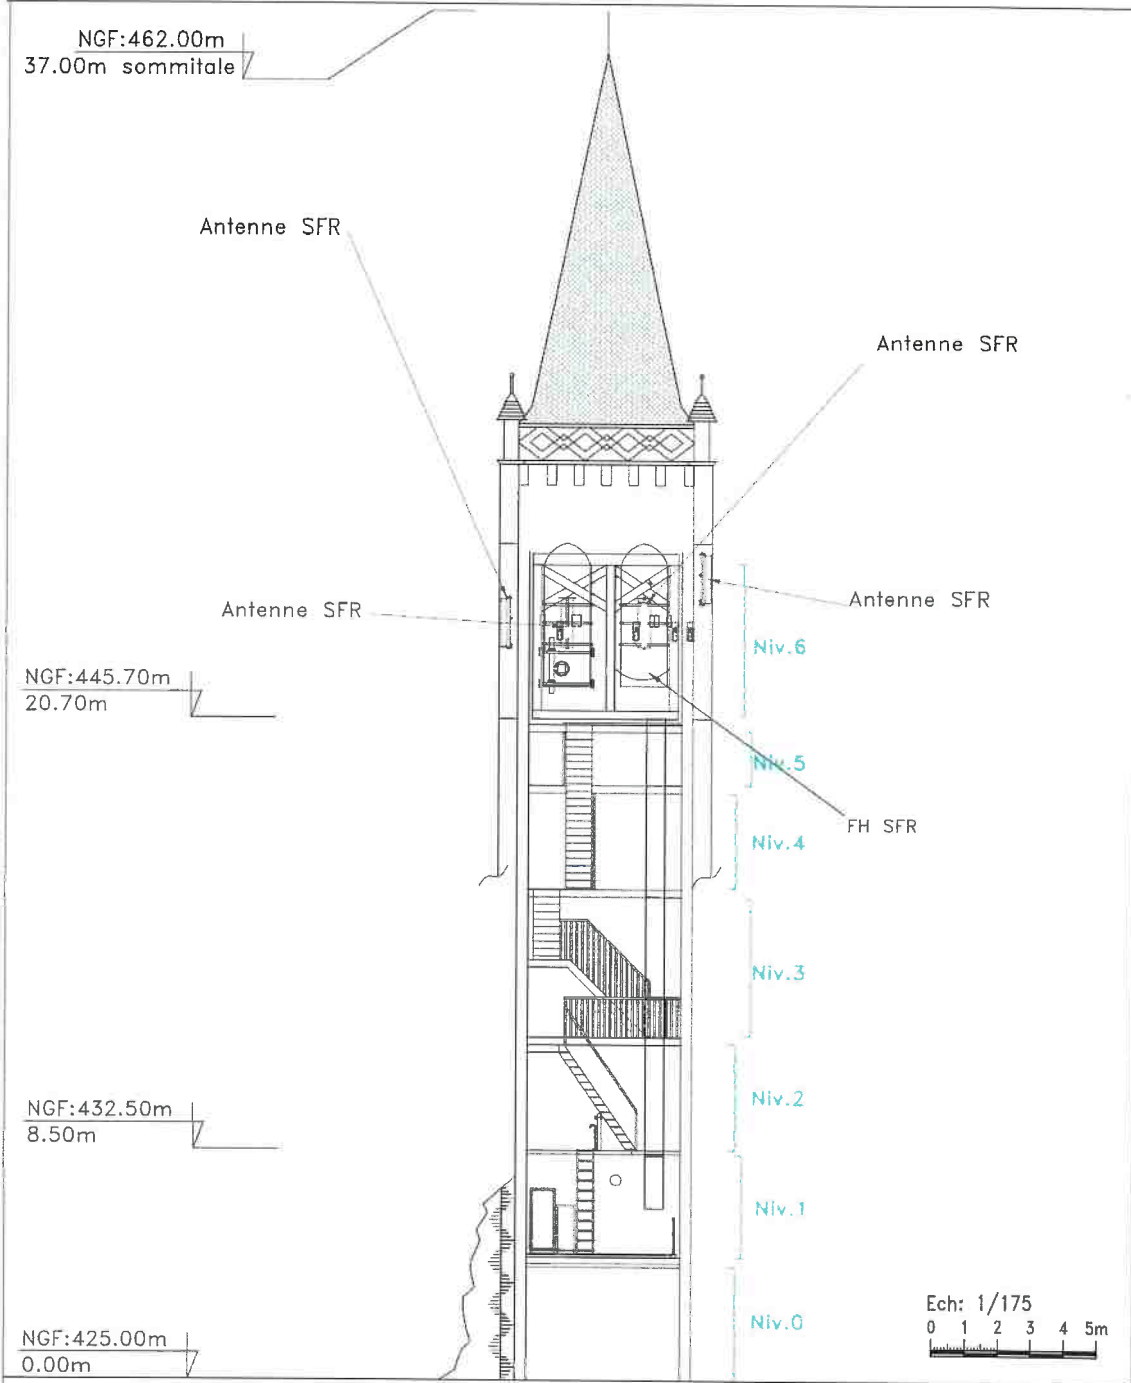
NGF:462.00m
37.00m sommitale

Antenne SFR

Antenne SFR

Antenne SFR

Antenne SFR

NGF:445.70m
20.70m

Niv.6

Niv.5

FH SFR

Niv.4

Niv.3

Niv.2

NGF:432.50m
8.50m

Niv.1

Niv.0

Ech: 1/175
0 1 2 3 4 5m

NGF:425.00m
0.00m